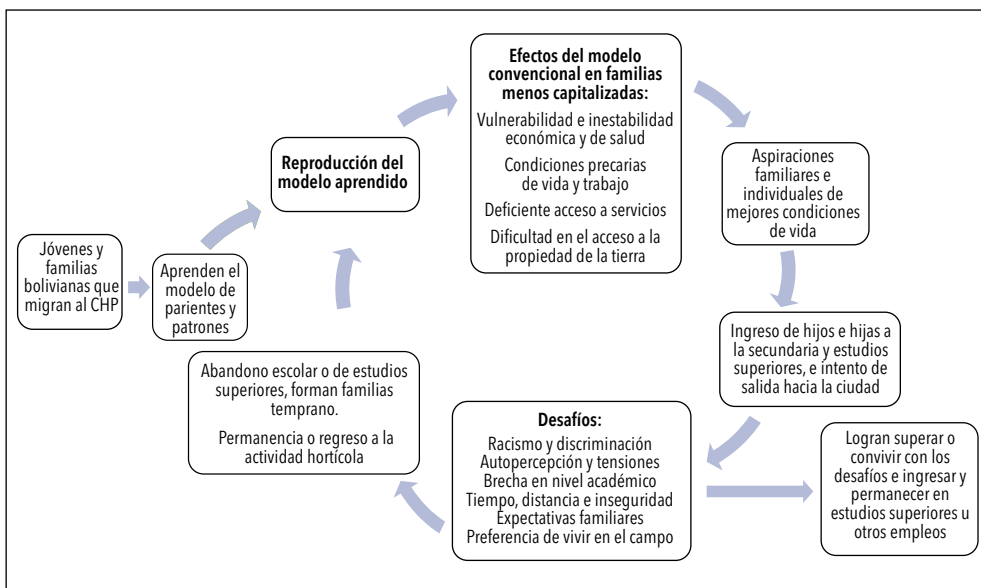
Jóvenes y familias bolivianas que migran al CHP

Aprenden el modelo de parientes y patrones

Reproducción del modelo aprendido

Efectos del modelo convencional en familias menos capitalizadas:

Vulnerabilidad e inestabilidad económica y de salud

Condiciones precarias de vida y trabajo

Deficiente acceso a servicios

Dificultad en el acceso a la propiedad de la tierra

Aspiraciones familiares e individuales de mejores condiciones de vida

Ingreso de hijos e hijas a la secundaria y estudios superiores, e intento de salida hacia la ciudad

Desafíos:
Racismo y discriminación
Autopercepción y tensiones
Brecha en nivel académico
Tiempo, distancia e inseguridad
Expectativas familiares
Preferencia de vivir en el campo

Logran superar o convivir con los desafíos e ingresar y permanecer en estudios superiores u otros empleos

Abandono escolar o de estudios superiores, forman familias temprano.

Permanencia o regreso a la actividad hortícola